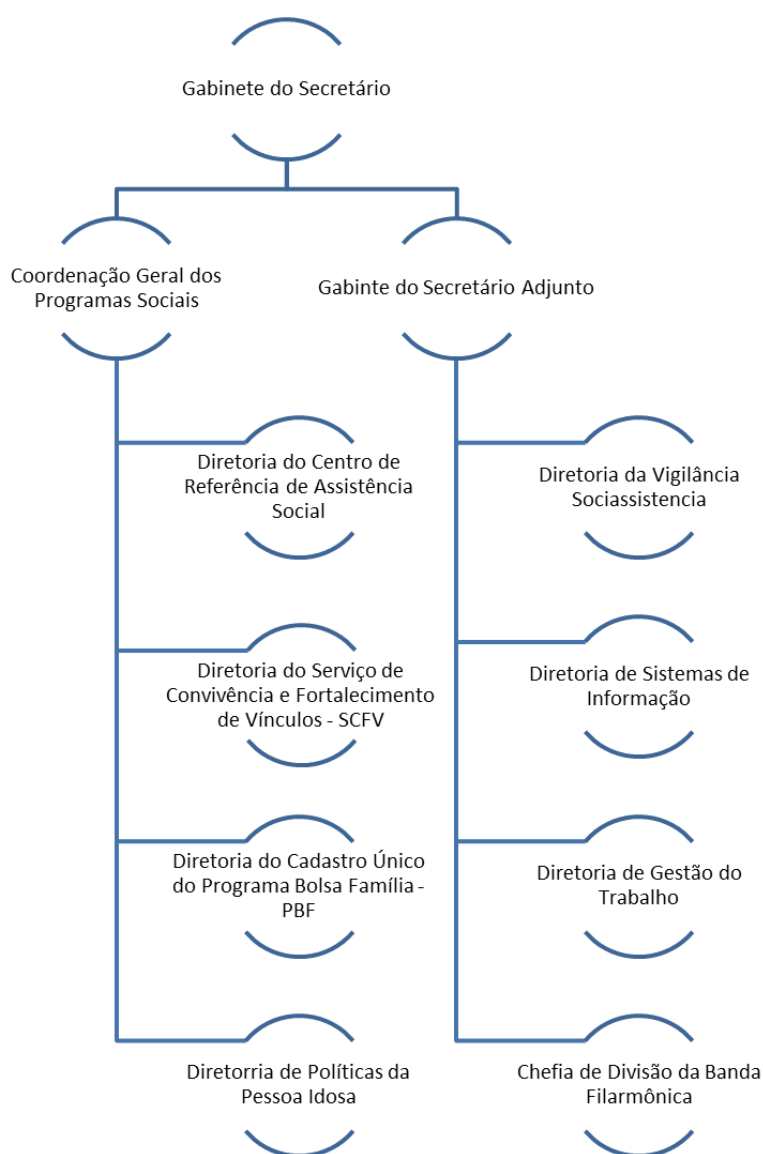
Gabinete do Secretário

Coordenação Geral dos Programas Sociais

Gabinte do Secretário Adjunto

Diretoria do Centro de Referência de Assistência Social

Diretoria do Serviço de Convivência e Fortalecimento de Vínculos - SCFV

Diretoria do Cadastro Único do Programa Bolsa Família - PBF

Diretorria de Políticas da Pessoa Idosa

Diretoria da Vigilância Sociassistencia

Diretoria de Sistemas de Informação

Diretoria de Gestão do Trabalho

Chefia de Divisão da Banda Filarmônica